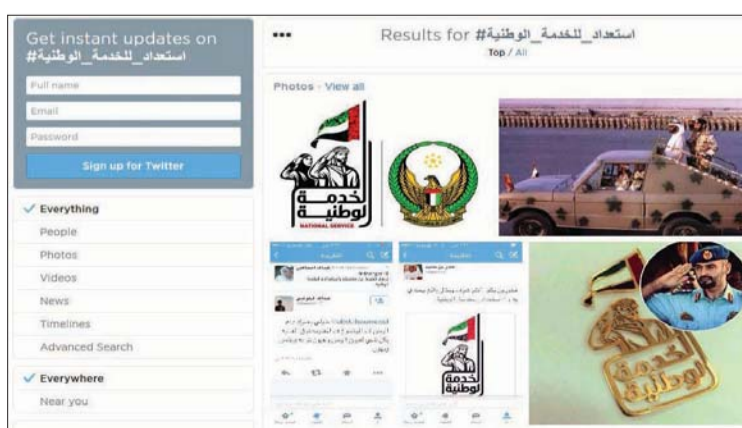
Get instant updates on #استعداد_للخدمة_الوطنية

Full name

Email

Password

Sign up for Twitter

Everything

People

Photos

Videos

News

Timelines

Advanced Search

Everywhere

Near you

•••

Results for #استعداد_للخدمة_الوطنية

Top / All

Photos · View all

الخدمة الوطنية

NATIONAL SERVICE

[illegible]

الخدمة الوطنية